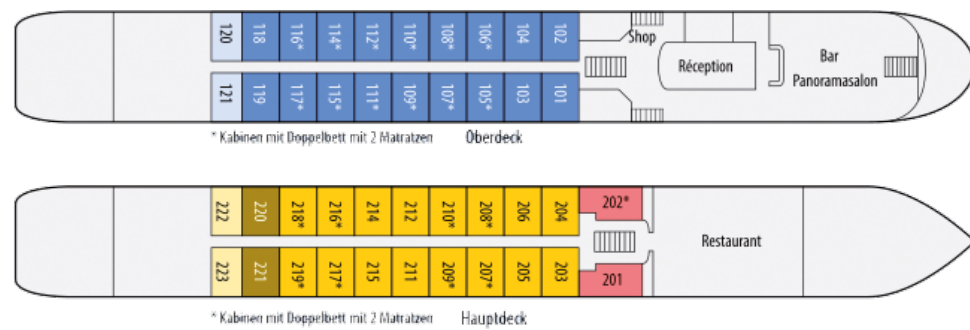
120 118 116* 114* 112* 110* 108* 106* 104 102

121 119 117* 115* 111* 109* 107* 105* 103 101

Shop

Réception

Bar
Panoramasalon

* Kabinen mit Doppelbett mit 2 Matratzen

Oberdeck

222 220 218* 216* 214 212 210* 208* 206 204

202*

223 221 219* 217* 215 211 209* 207* 205 203

201

Restaurant

* Kabinen mit Doppelbett mit 2 Matratzen

Hauptdeck